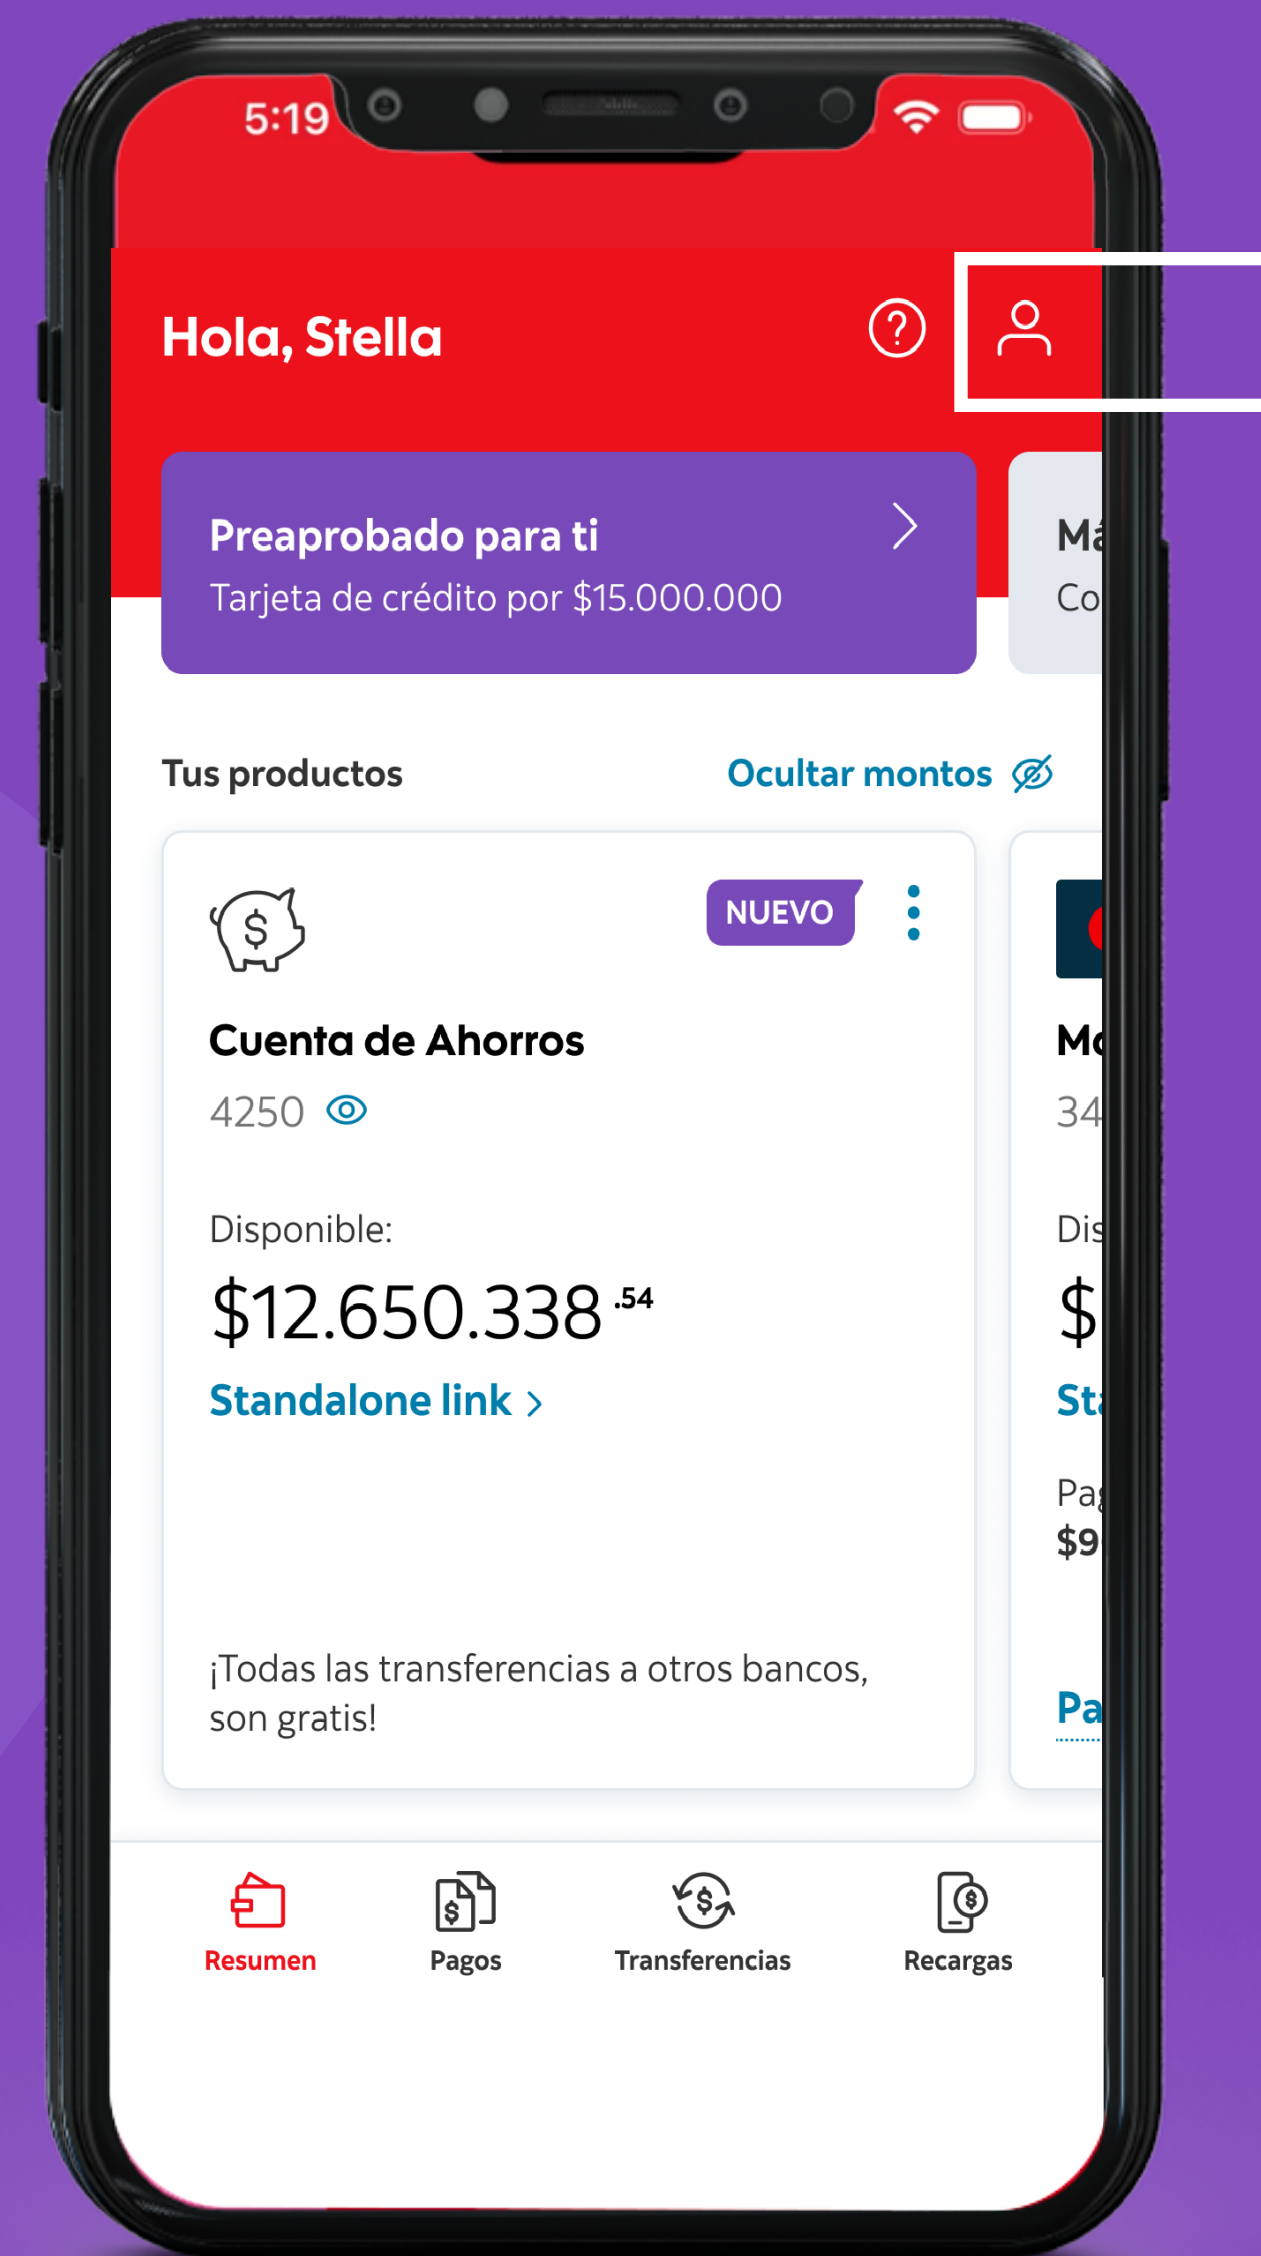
5:19

Hola, Stella

Preaprobado para ti
Tarjeta de crédito por $15.000.000

Má
Co

Tus productos
Ocultar montos

NUEVO

Cuenta de Ahorros
4250

Disponible:
$12.650.338 .54
Standalone link >

¡Todas las transferencias a otros bancos, son gratis!

Mo
34
Dis
$
St
Pa
$9
Pa

Resumen
Pagos
Transferencias
Recargas